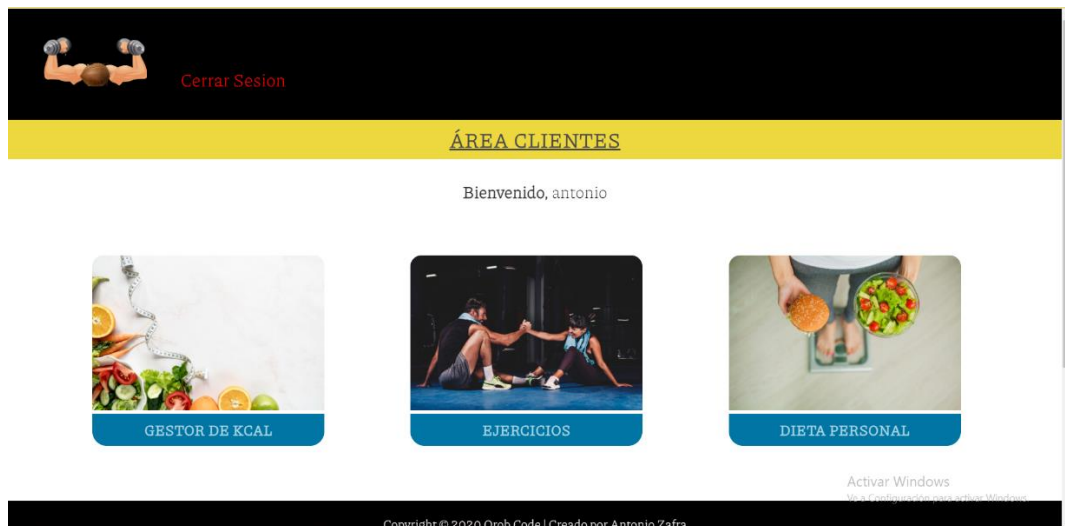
Cerrar Sesion

ÁREA CLIENTES

Bienvenido, antonio

GESTOR DE KCAL

EJERCICIOS

DIETA PERSONAL

Activar Windows
Ve a Configuración para activar Windows.

Copyright © 2020 Orob Code | Creado por Antonio Zafra